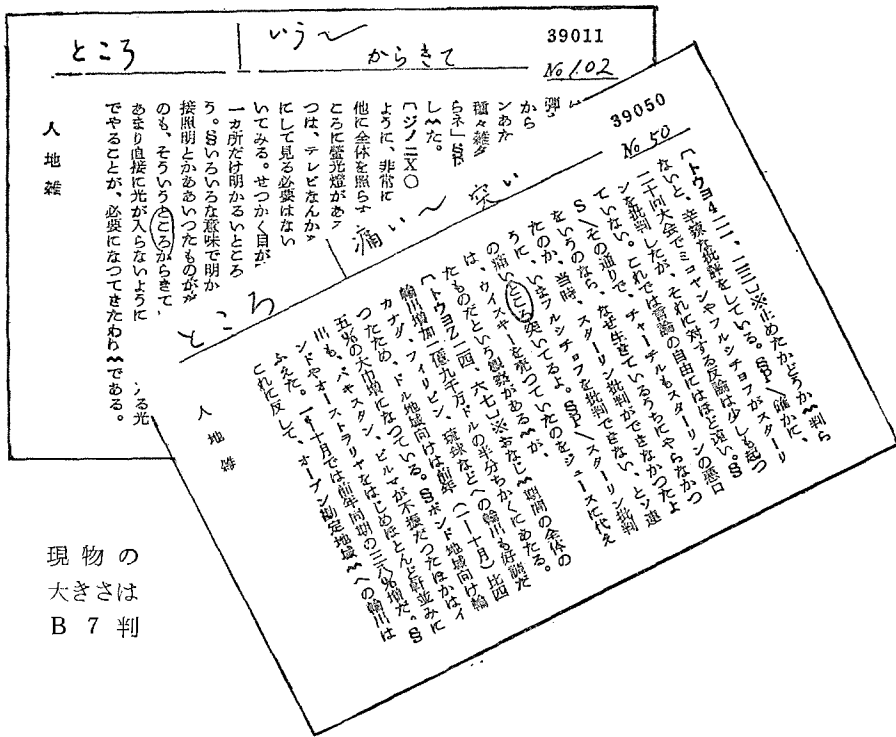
ところ | いう〜 からきて
39011
No.102

人
地
雑

から
ンあた
種々雑多
らネ」Ｓ
し〜た。
〔ジノ三Ｘ〇
ように、非常に
他に全体を照らす
ところに螢光燈があっ
つは、テレビなんかぁ
にして見る必要はない
いてみる。せっかく目が
一カ所だけ明かるいところ
う。Ｓいろいろな意味で明か
接照明とかあるいったものが
のも、そういうところからきて、
あまり直接に光が入らないように
でやることが、必要になってきたわけ〜である。

る光

39050
No.50

ところ | 痛い〜 突い

人
地
雑

〔トウヨ４二一、一三〕※止めたかどうか〜判らないと、辛辣な批評をしている。ＳＰ／確かに、二十回大会でミコヤンやフルシチョフがスターリンを批判したが、それに対する反論は少しも起っていない。これでは言論の自由にはほど遠い。Ｓその通りで、チャーチルもスターリンの悪口をいうのなら、当時、なぜ生きているうちにやらなかったのか、いまフルシチョフを批判できない、と強烈に痛いところを突いてるよ。ＳＰ／スターリン批判は、ウイスキーを飲ってシューズに代えたものだという悪評がある〜が

〔トウヨ２二四、六七〕※おなじ〜期間の全体の輸出増加（一億九千万ドルの半分ちかくにあたる。カナダ、フィリピン、ドル地域向けは前年にくらべつただけで、鉄鋼など（への輸出も好調だ五％の大巾増になっている。Ｓポンド地域向け輸川も、パキスタン、ビルマが不振だったほかはインドやオーストラリアをはじめほとんど軒並みにふえた。一〜十月では前年同期の三八％増で、これに反して、オープン勘定地域〜への輸川は

現物の
大きさは
Ｂ７判